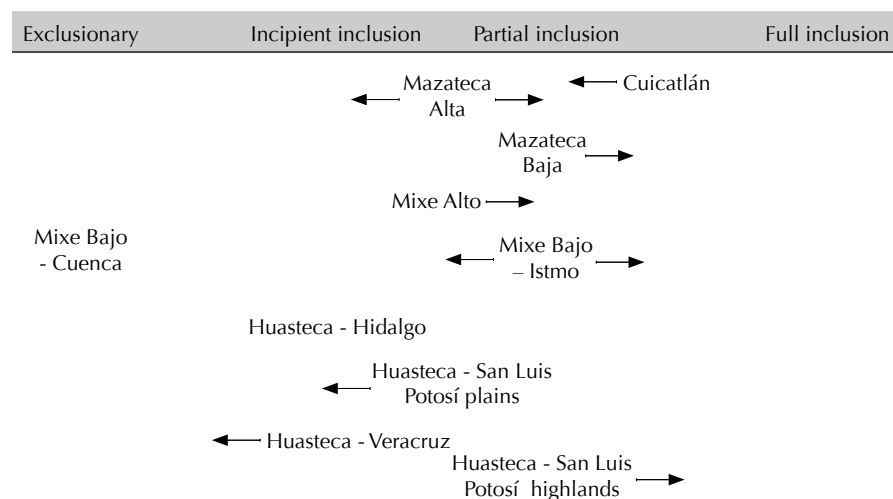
Exclusionary Incipient inclusion Partial inclusion Full inclusion

Mazateca Alta

Cuicatlán

Mazateca Baja

Mixe Alto

Mixe Bajo - Cuenca

Mixe Bajo – Istmo

Huasteca - Hidalgo

Huasteca - San Luis Potosí plains

Huasteca - Veracruz

Huasteca - San Luis Potosí highlands